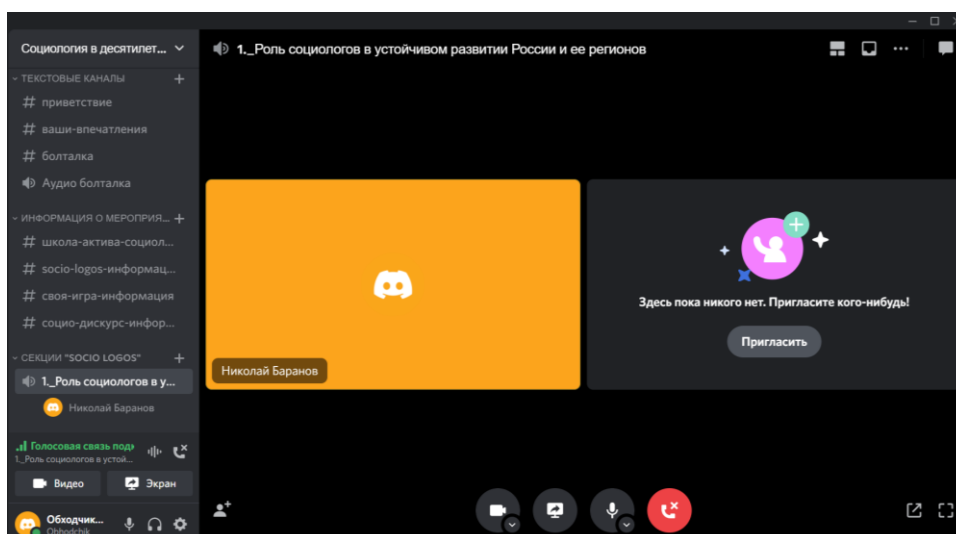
Социология в десятилет...

ТЕКСТОВЫЕ КАНАЛЫ

# приветствие

# ваши-впечатления

# болталка

Аудио болталка

ИНФОРМАЦИЯ О МЕРОПРИЯ...

# школа-актива-социол...

# socio-logos-информац...

# своя-игра-информация

# социо-дискурс-инфор...

СЕКЦИИ "SOCIO LOGOS"

1._Роль социологов в у...

Николай Баранов

Голосовая связь подк

1._Роль социологов в устой...

Видео

Экран

Обходчик...

Obhodchik

1._Роль социологов в устойчивом развитии России и ее регионов

Николай Баранов

Здесь пока никого нет. Пригласите кого-нибудь!

Пригласить